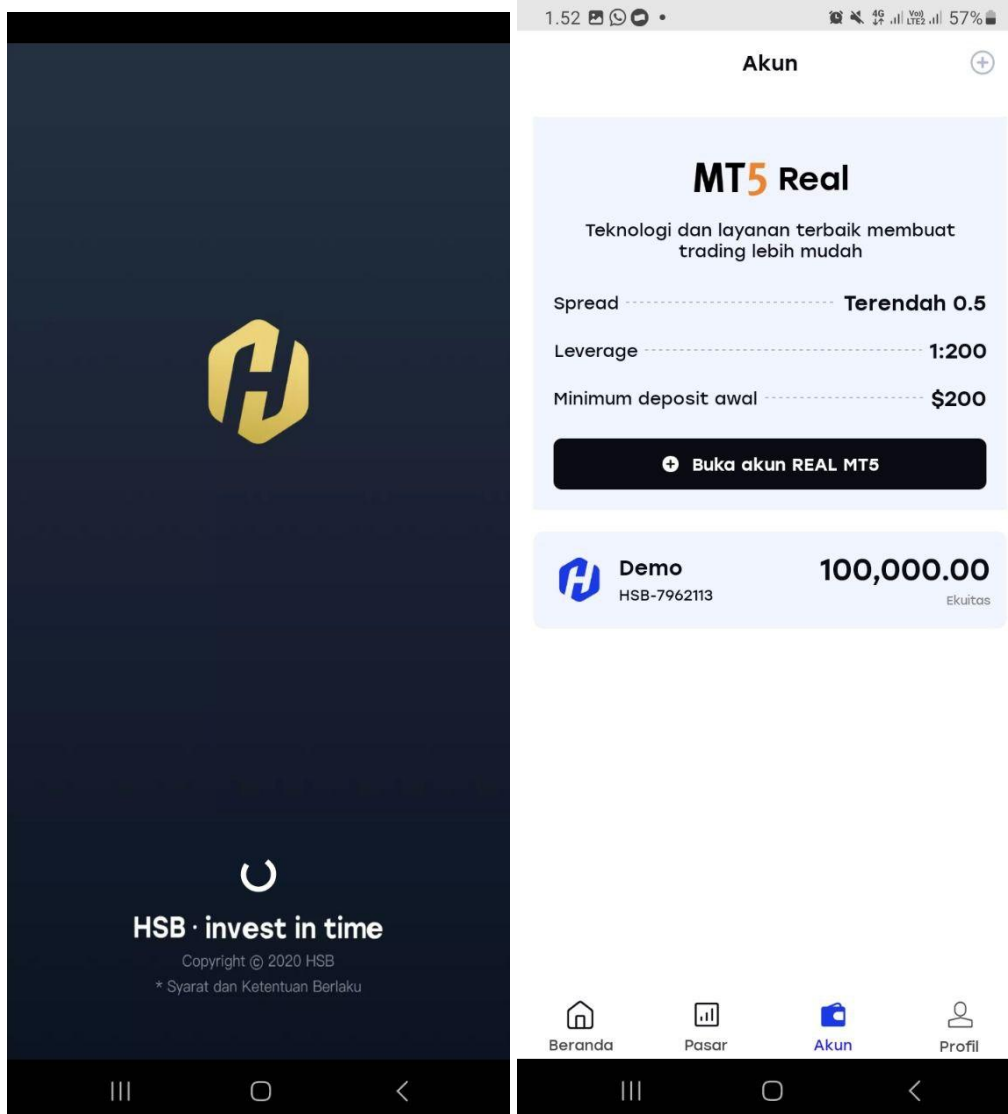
HSB · invest in time

Copyright © 2020 HSB

* Syarat dan Ketentuan Berlaku

1.52

4G Vo) LTE2 57%

Akun

MT5 Real

Teknologi dan layanan terbaik membuat trading lebih mudah

Spread Terendah 0.5

Leverage 1:200

Minimum deposit awal $200

Buka akun REAL MT5

Demo
HSB-7962113

100,000.00
Ekuitas

Beranda Pasar Akun Profil